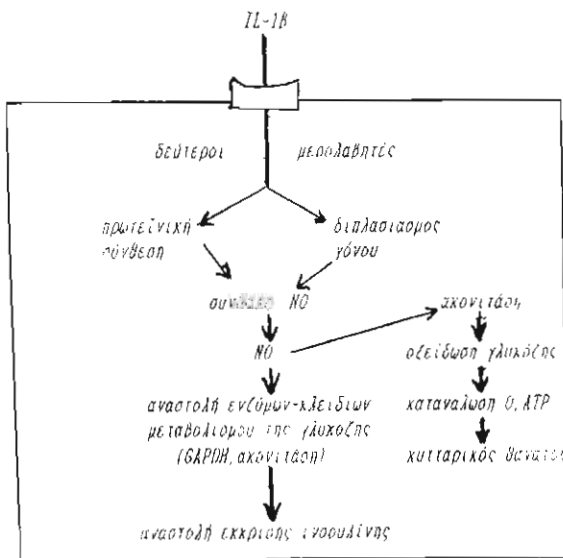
IL-1β

δεύτεροι μεσολαβητές

πρωτεϊνική σύνθεση

διπλασιασμός γόνου

συν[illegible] NO

NO

ακονιτάση

οξείδωση γλυκόζης

κατανάλωση $O_2$ ATP

κυτταρικός θάνατος

αναστολή ενζύμων-κλειδιών μεταβολισμού της γλυκόζης (GAPDH, ακονιτάση)

αναστολή έκκρισης ινσουλίνης